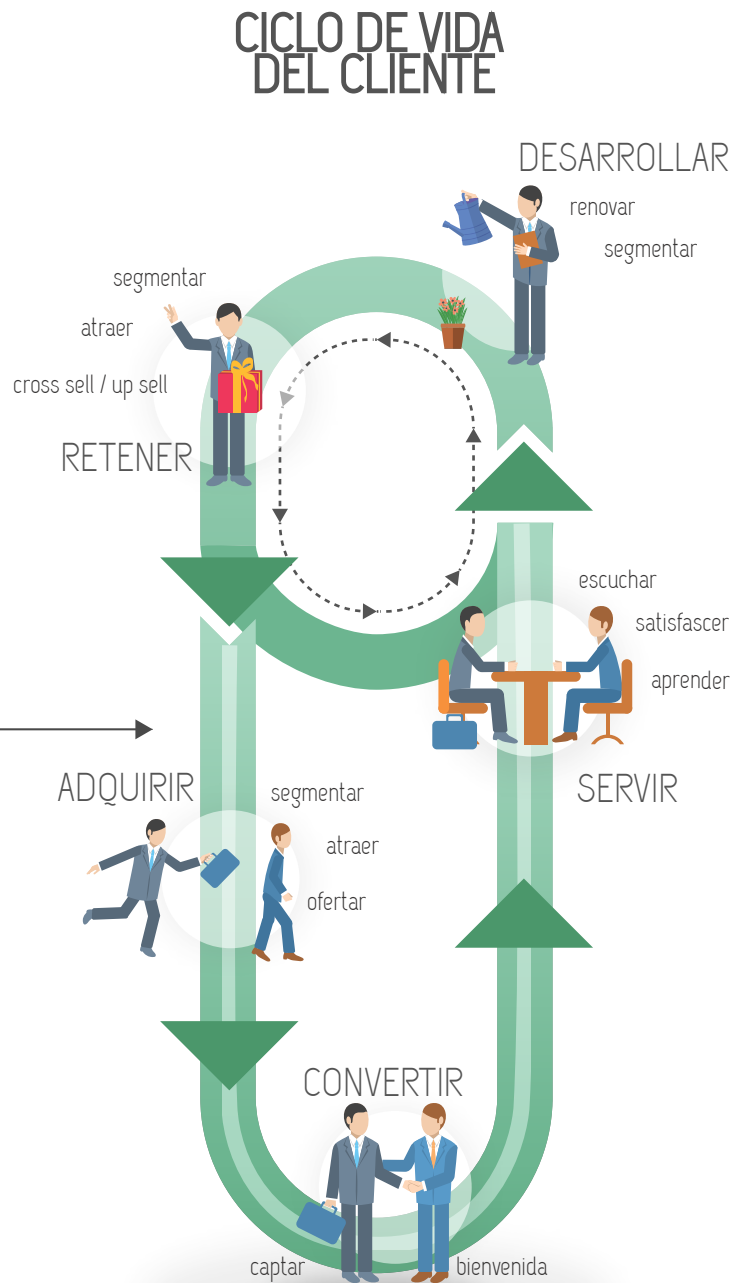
CICLO DE VIDA
DEL CLIENTE

DESARROLLAR
renovar
segmentar

segmentar
atraer
cross sell / up sell
RETENER

escuchar
satisfascer
aprender
SERVIR

ADQUIRIR
segmentar
atraer
ofertar

CONVERTIR
captar
bienvenida